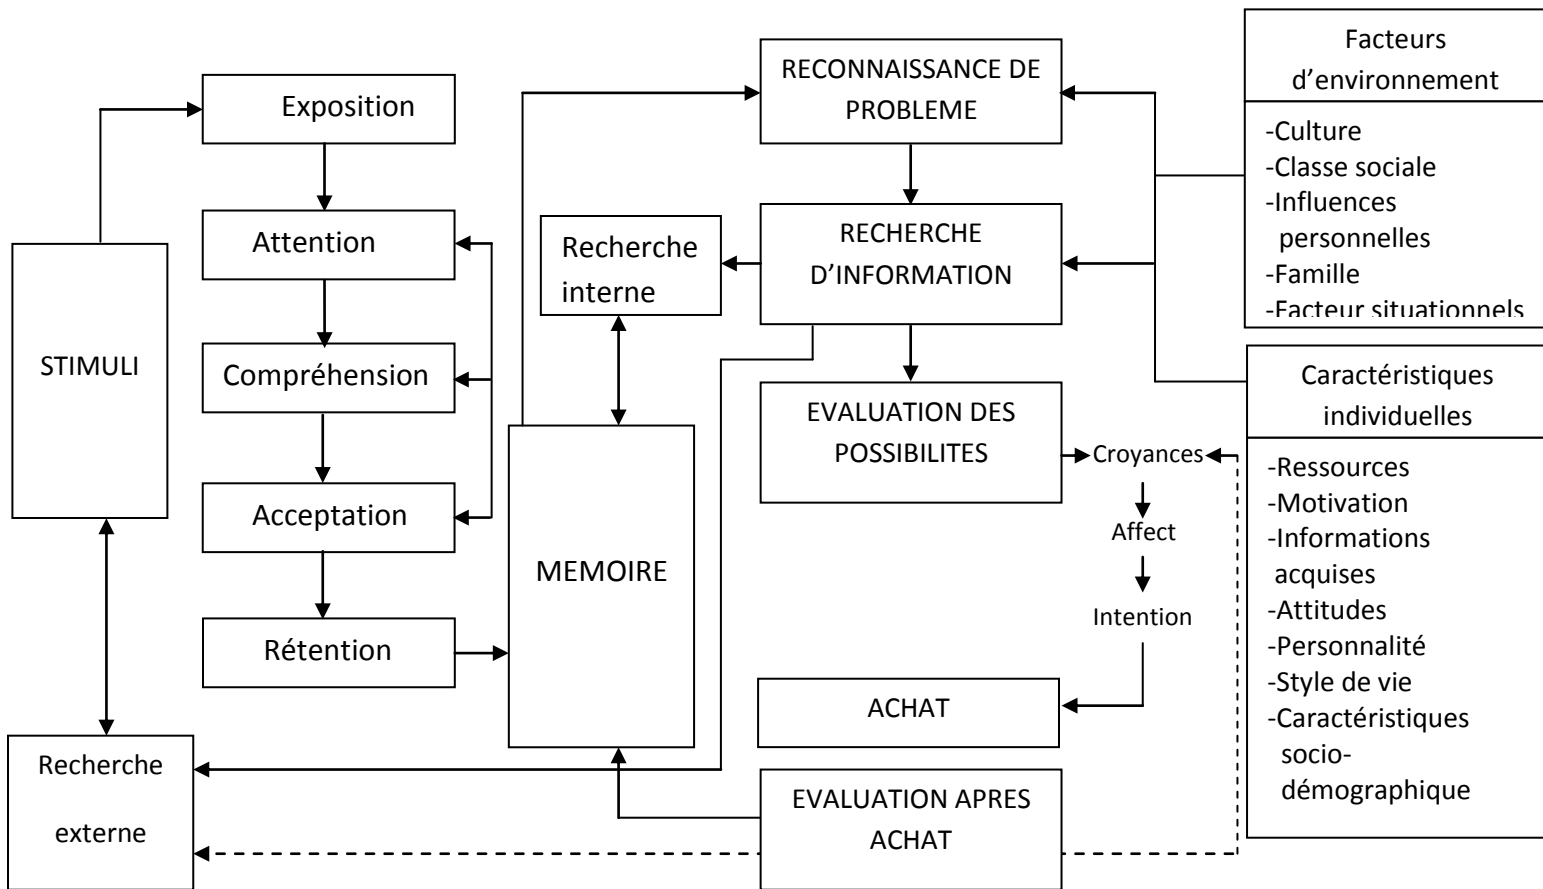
Exposition

Attention

Compréhension

Acceptation

Rétention

STIMULI

Recherche externe

MEMOIRE

Recherche interne

RECONNAISSANCE DE PROBLEME

RECHERCHE D'INFORMATION

EVALUATION DES POSSIBILITES

Croyances

Affect

Intention

ACHAT

EVALUATION APRES ACHAT

Facteurs d'environnement

-Culture
-Classe sociale
-Influences personnelles
-Famille
-Facteur situationnels

Caractéristiques individuelles

-Ressources
-Motivation
-Informations acquises
-Attitudes
-Personnalité
-Style de vie
-Caractéristiques socio-démographique